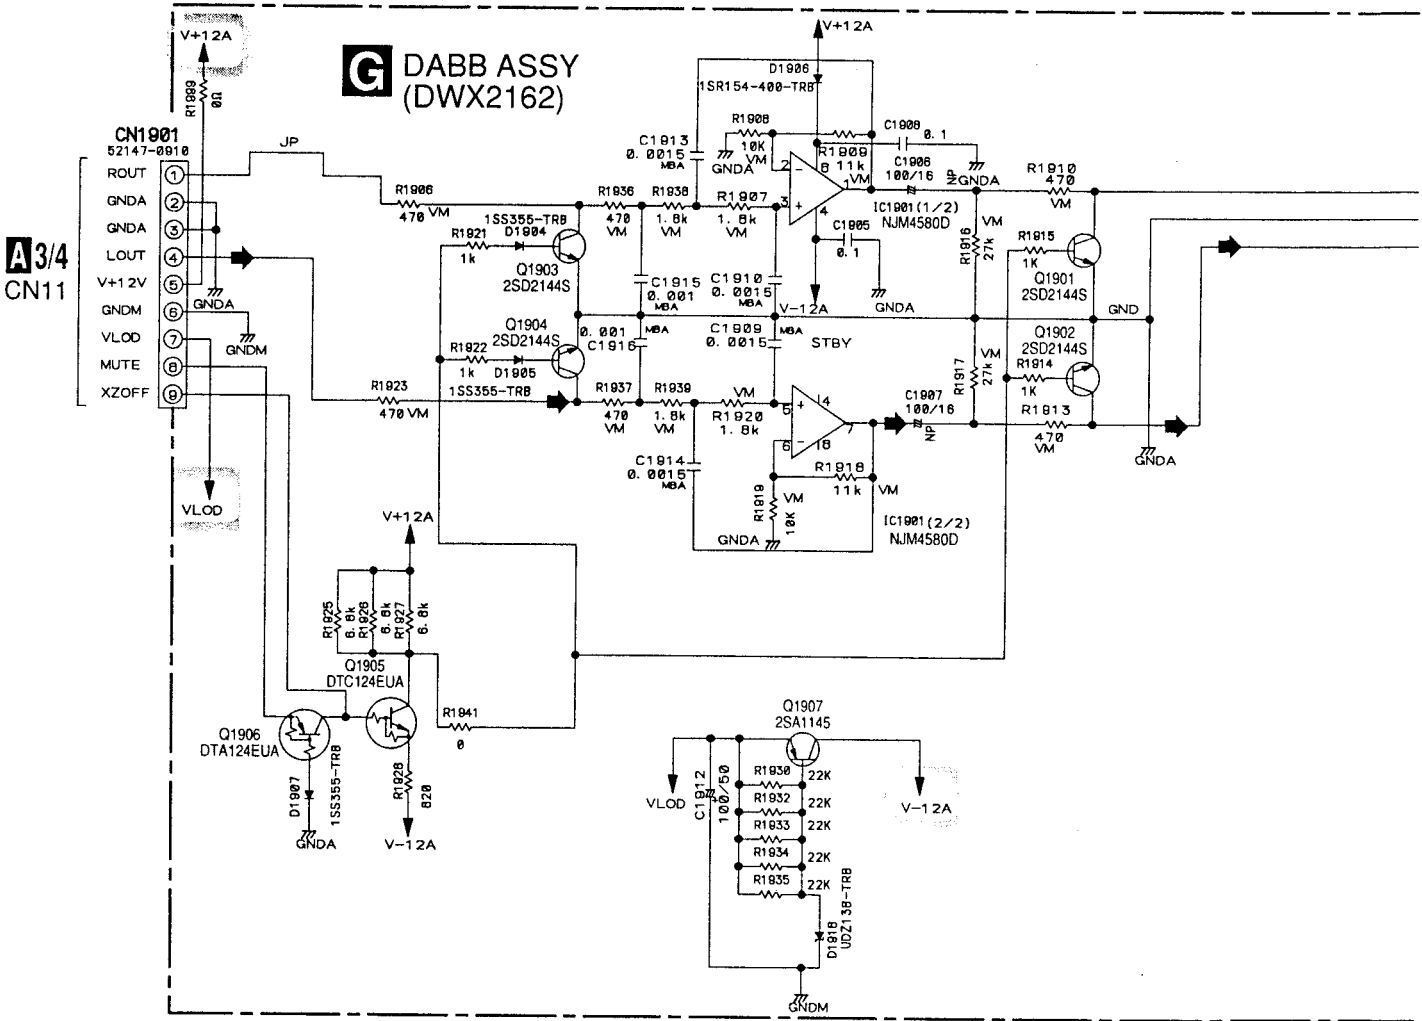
G DABB ASSY
(DWX2162)

V+12A
R1899
0Ω

CN1901
52147-0910
ROUT 1
GNDA 2
GNDA 3
LOUT 4
V+12V 5
GNDM 6
VLOD 7
MUTE 8
XZOFF 9

A 3/4
CN11

JP
GNDA
GNDM
VLOD

R1906
470 VM
R1923
470 VM

V+12A
D1906
1SR154-400-TRB
R1908
10K
VM
C1913
0.0015
MBA
GNDA
R1909
11k
C1908
0.1
C1906
100/16
NP
GNDA
R1910
470
VM

1SS355-TRB
R1921
1k
D1904
Q1903
2SD2144S
R1936
470
VM
R1938
1.8k
VM
R1907
1.8k
VM
IC1901(1/2)
NJM4580D
C1905
0.1
GNDA
C1915
0.001
MBA
C1910
0.0015
MBA
V-12A
R1916
27k
VM
R1915
1K
Q1901
2SD2144S
GND

Q1904
2SD2144S
R1922
1k
D1905
1SS355-TRB
0.001
C1916
MBA
C1909
0.0015
MBA
STBY
R1917
27k
VM
Q1902
2SD2144S
R1914
1K
R1913
470
VM
GNDA

R1937
470
VM
R1939
1.8k
VM
VM
R1920
1.8k
C1907
100/16
NP
C1914
0.0015
MBA
R1918
11k
VM
R1919
10K
VM
GNDA
IC1901(2/2)
NJM4580D

V+12A
R1925
6.8k
R1926
6.8k
R1927
6.8k
Q1905
DTC124EUA
R1941
0
Q1906
DTA124EUA
D1907
1SS355-TRB
GNDA
R1928
820
V-12A

Q1907
2SA1145
VLOD
C1912
100/50
R1930 22K
R1932 22K
R1933 22K
R1934 22K
R1935 22K
V-12A
D1918
UDZ13B-TRB
GNDM